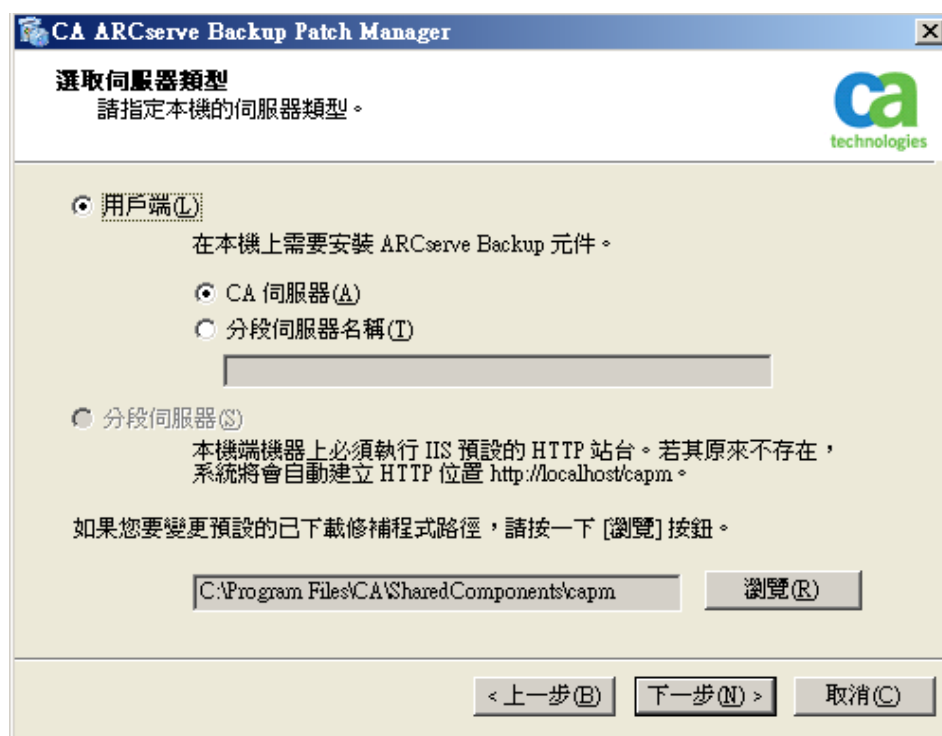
CA ARCserve Backup Patch Manager

選取伺服器類型
請指定本機的伺服器類型。

ca technologies

用戶端(L)
在本機上需要安裝 ARCserve Backup 元件。
CA 伺服器(A)
分段伺服器名稱(T)

分段伺服器(S)
本機端機器上必須執行 IIS 預設的 HTTP 站台。若其原來不存在，系統將會自動建立 HTTP 位置 http://localhost/capm。

如果您要變更預設的已下載修補程式路徑，請按一下 [瀏覽] 按鈕。

C:\Program Files\CA\SharedComponents\capm

瀏覽(R)

< 上一步(B)
下一步(N) >
取消(C)